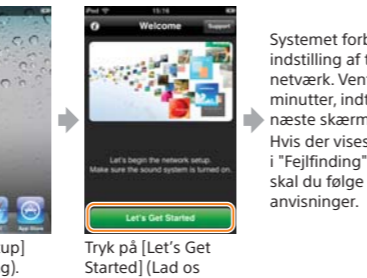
App Store

up]
ng).

iPod 15:16
Welcome
Support

Let's begin the network setup.
Make sure the sound system is turned on.

Let's Get Started

Tryk på [Let's Get Started] (Lad os

Systemet forb
indstilling af t
netværk. Vent
minutter, indt
næste skærm
Hvis der vises
i "Fejlfinding"
skal du følge
anvisninger.